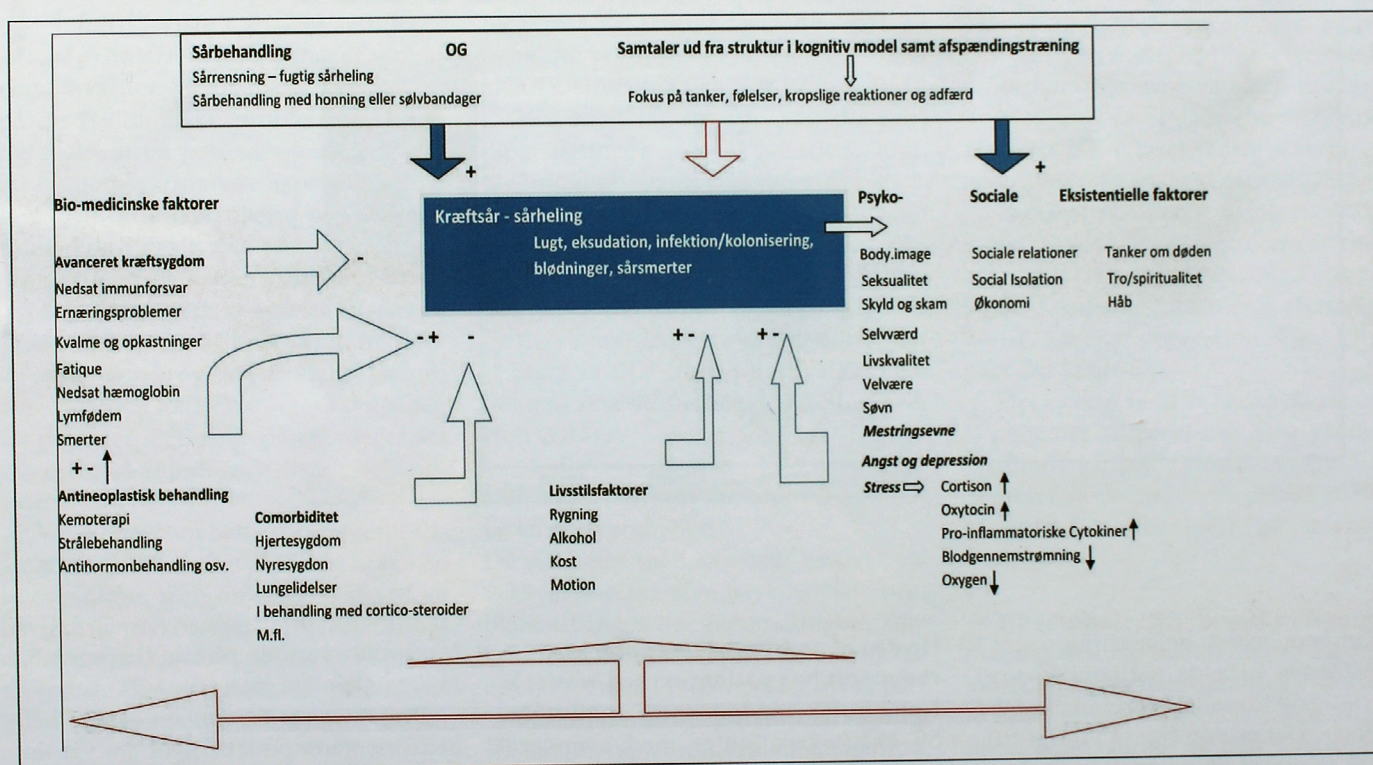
**Sårbehandling** **OG** **Samtaler ud fra struktur i kognitiv model samt afspændingstræning**

Sårrensning – fugtig sårheling

Sårbehandling med honning eller sølvbandager

Fokus på tanker, følelser, kropslige reaktioner og adfærd

+

+

**Bio-medicinske faktorer**

**Kræftsår - sårheling**

Lugt, eksudation, infektion/kolonisering, blødninger, sårsmerter

**Psyko-** **Sociale** **Eksistentielle faktorer**

**Avanceret kræftsygdom**

-

Nedsat immunforsvar

Ernæringsproblemer

Kvalme og opkastninger

Fatique

Nedsat hæmoglobin

Lymfødem

Smerter

+ - ↑

**Antineoplastisk behandling**

Kemoterapi

Strålebehandling

Antihormonbehandling osv.

- + -

+ -

+ -

Body.image

Seksualitet

Skyld og skam

Sociale relationer

Social Isolation

Økonomi

Tanker om døden

Tro/spiritualitet

Håb

Selvværd

Livskvalitet

Velvære

Søvn

**Mestringsevne**

**Angst og depression**

**Stress** ⇨ Cortison ↑

Oxytocin ↑

Pro-inflammatoriske Cytokiner ↑

Blodgennemstrømning ↓

Oxygen ↓

**Comorbiditet**

Hjertesygdom

Nyresygdon

Lungelidelser

I behandling med cortico-steroider

M.fl.

**Livsstilsfaktorer**

Rygning

Alkohol

Kost

Motion